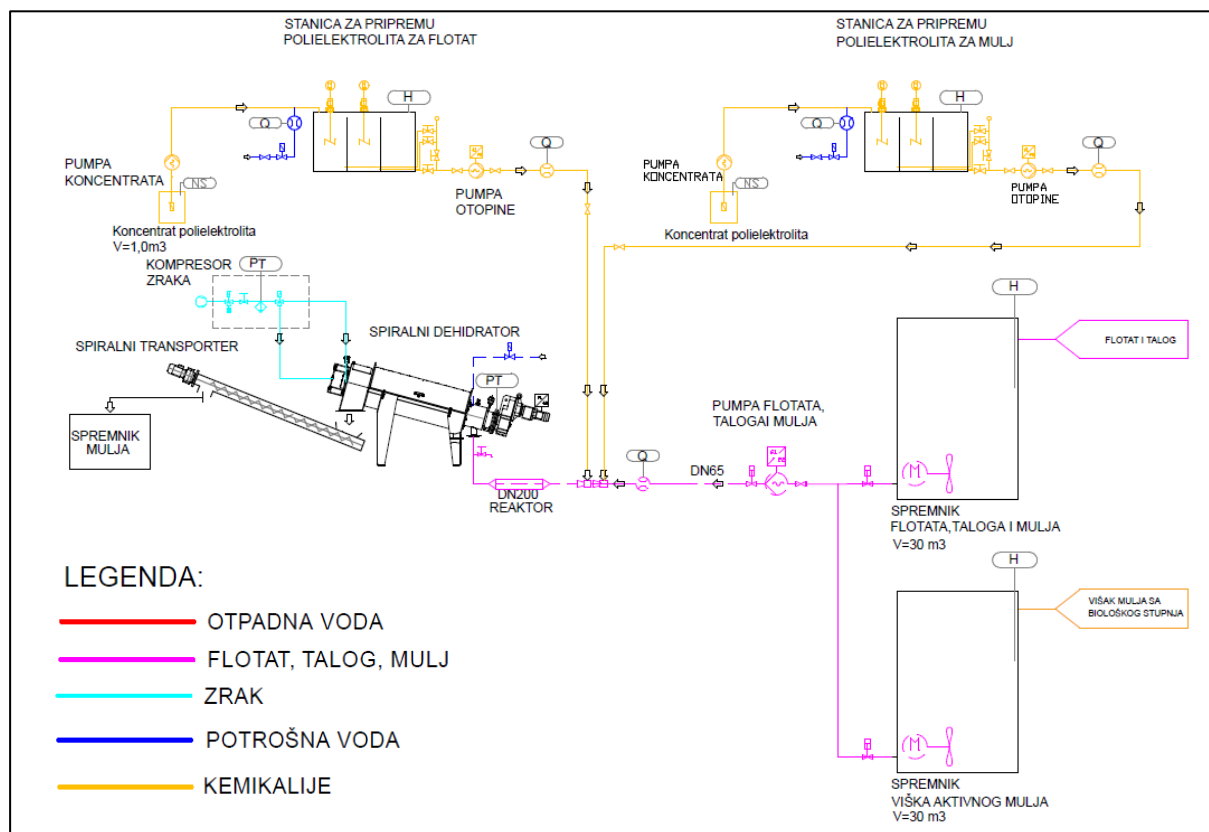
STANICA ZA PRIPREMU POLIELEKTROLITA ZA FLOTAT

STANICA ZA PRIPREMU POLIELEKTROLITA ZA MULJ

H

Q

PUMPA KONCENTRATA

NS

Koncentrat polielektrolita V=1,0m3

PUMPA OTOPINE

Q

H

Q

PUMPA KONCENTRATA

NS

PUMPA OTOPINE

Q

Koncentrat polielektrolita

KOMPRESOR ZRAKA

PT

SPIRALNI DEHIDRATOR

SPIRALNI TRANSPORTER

PT

SPREMNIK MULJA

H

FLOTAT I TALOG

PUMPA FLOTATA, TALOGAI MULJA

Q

DN65

DN200 REAKTOR

SPREMNIK FLOTATA,TALOGA I MULJA V=30 m3

H

VIŠAK MULJA SA BIOLOŠKOG STUPNJA

LEGENDA:

OTPADNA VODA

FLOTAT, TALOG, MULJ

ZRAK

POTROŠNA VODA

KEMIKALIJE

SPREMNIK VIŠKA AKTIVNOG MULJA V=30 m3